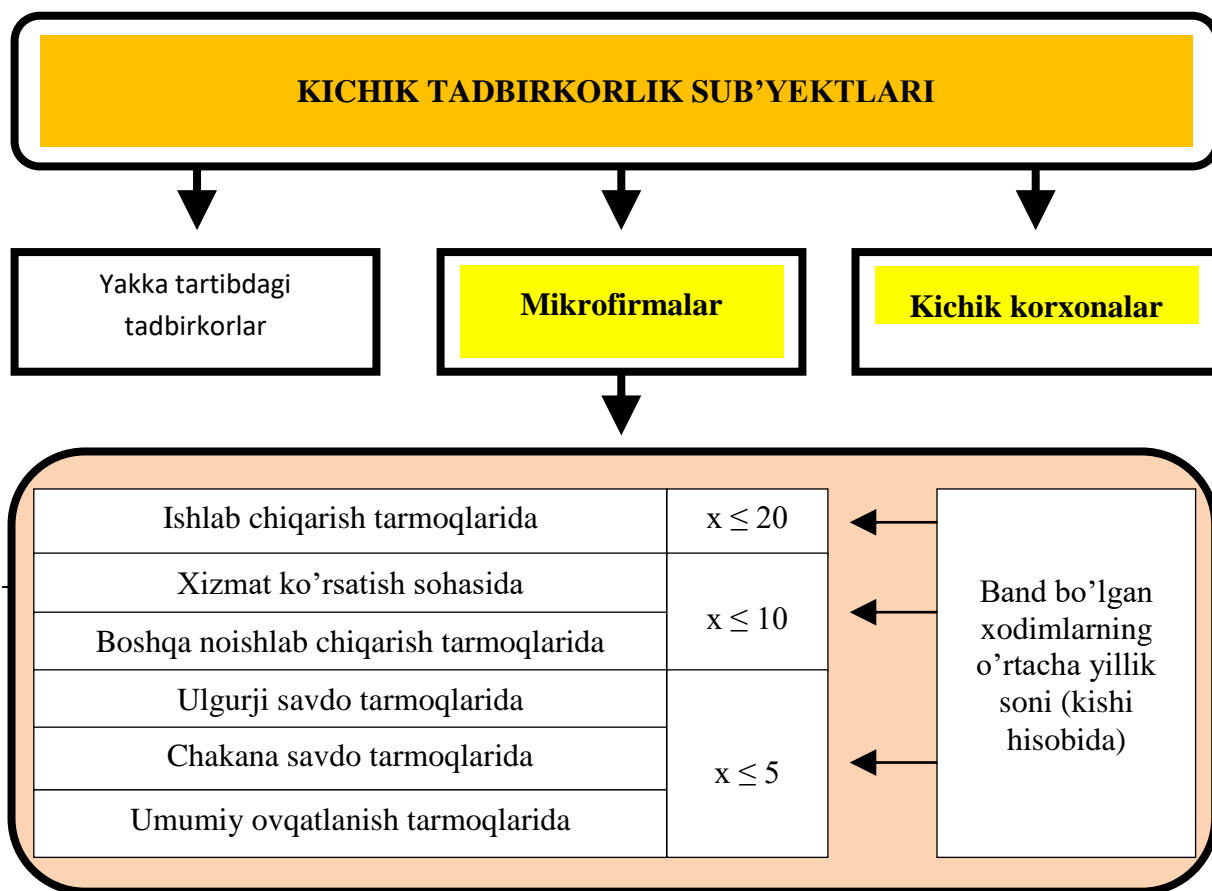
KICHIK TADBIRKORLIK SUB’YEKTLARI

Yakka tartibdagi tadbirkorlar

Mikrofirmalar

Kichik korxonalar

| | |
|---|---|
| Ishlab chiqarish tarmoqlarida | $x \leq 20$ |
| Xizmat ko’rsatish sohasida | $x \leq 10$ |
| Boshqa noishlab chiqarish tarmoqlarida | |
| Ulgurji savdo tarmoqlarida | $x \leq 5$ |
| Chakana savdo tarmoqlarida | |
| Umumiy ovqatlanish tarmoqlarida | |

Band bo’lgan xodimlarning o’rtacha yillik soni (kishi hisobida)